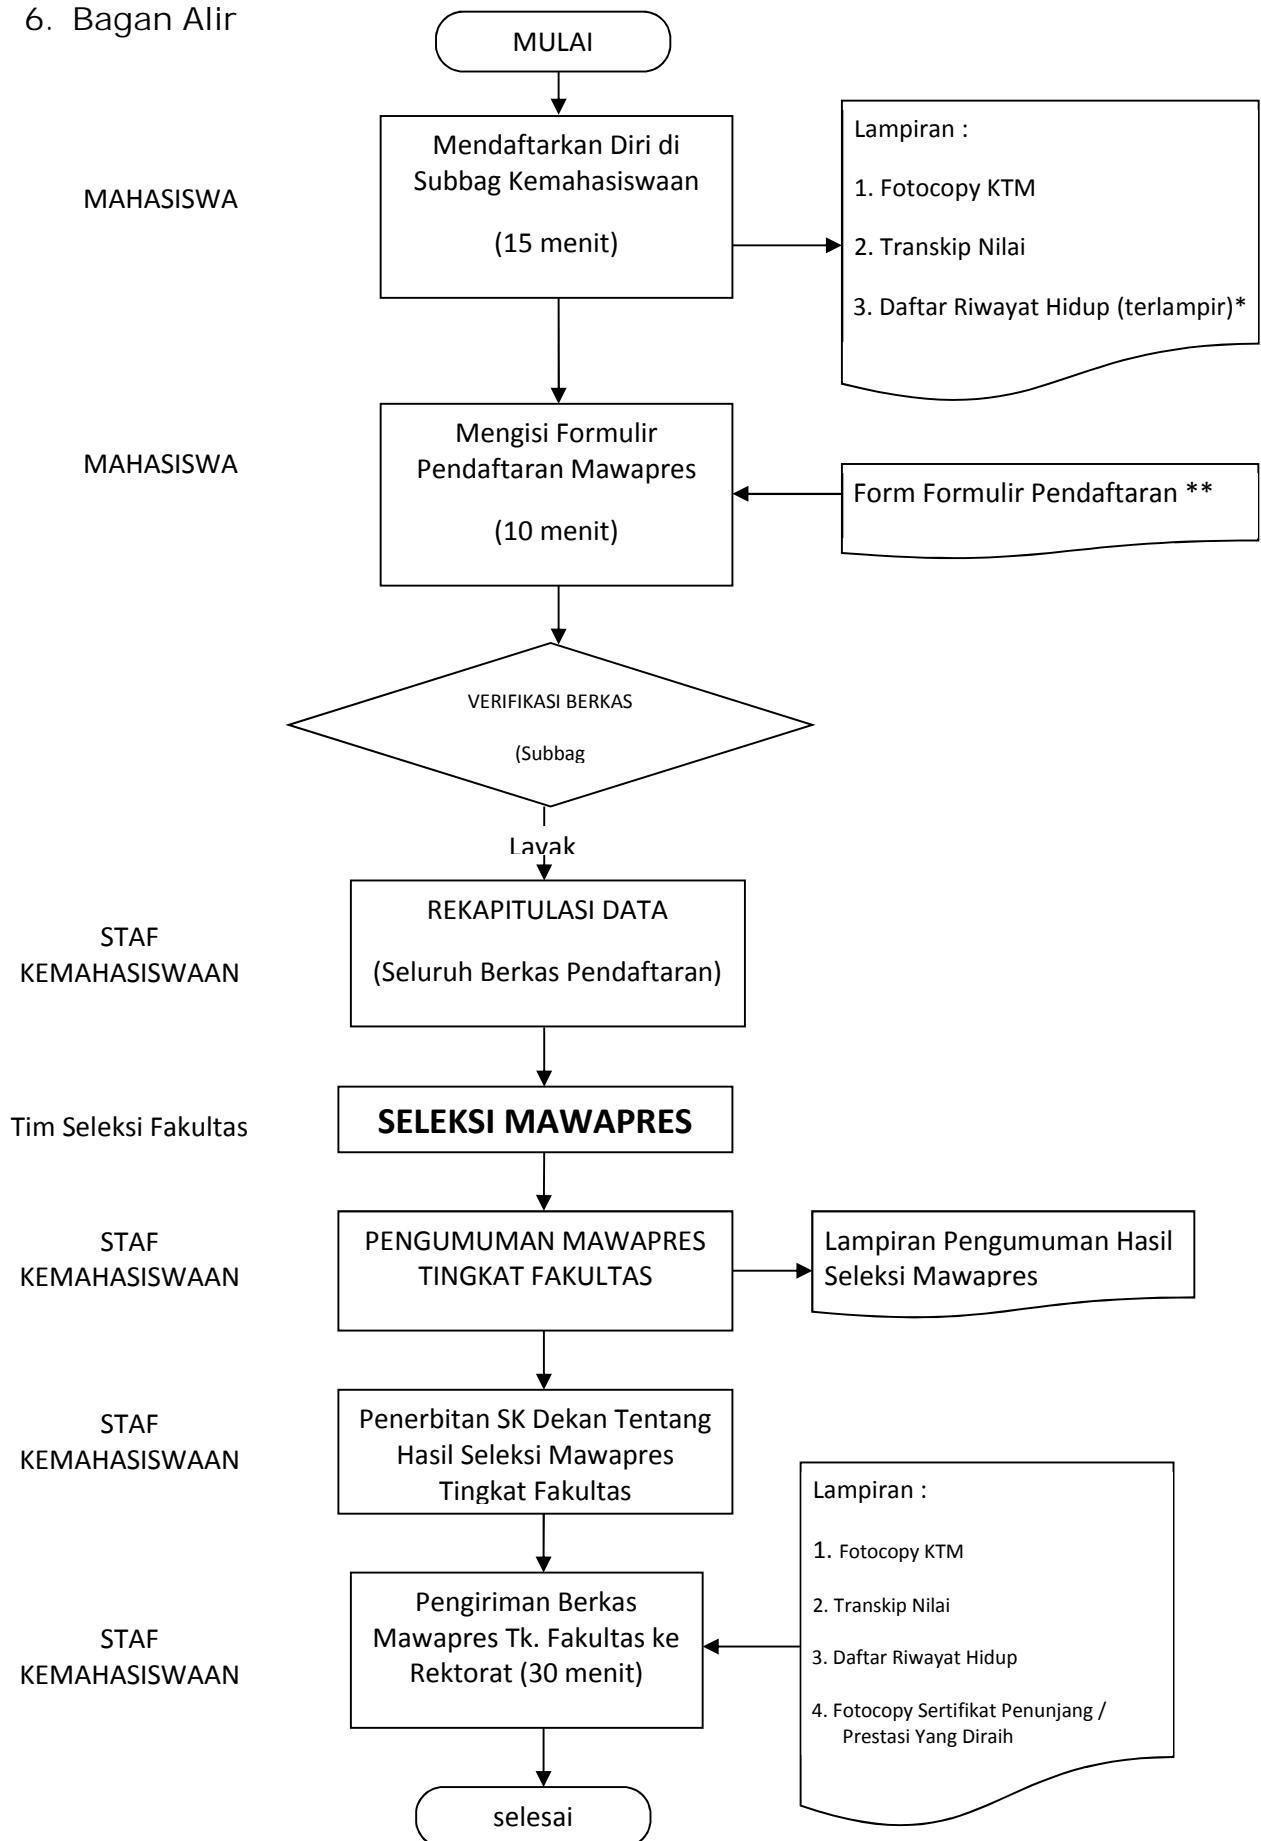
6. Bagan Alir

MULAI

MAHASISWA

Mendaftarkan Diri di Subbag Kemahasiswaan

(15 menit)

Lampiran :

1. Fotocopy KTM

2. Transkip Nilai

3. Daftar Riwayat Hidup (terlampir)*

MAHASISWA

Mengisi Formulir Pendaftaran Mawapres

(10 menit)

Form Formulir Pendaftaran **

VERIFIKASI BERKAS

(Subbag

Layak

STAF KEMAHASISWAAN

REKAPITULASI DATA

(Seluruh Berkas Pendaftaran)

Tim Seleksi Fakultas

SELEKSI MAWAPRES

STAF KEMAHASISWAAN

PENGUMUMAN MAWAPRES TINGKAT FAKULTAS

Lampiran Pengumuman Hasil Seleksi Mawapres

STAF KEMAHASISWAAN

Penerbitan SK Dekan Tentang Hasil Seleksi Mawapres Tingkat Fakultas

Lampiran :

1. Fotocopy KTM

2. Transkip Nilai

3. Daftar Riwayat Hidup

4. Fotocopy Sertifikat Penunjang / Prestasi Yang Diraih

STAF KEMAHASISWAAN

Pengiriman Berkas Mawapres Tk. Fakultas ke Rektorat (30 menit)

selesai